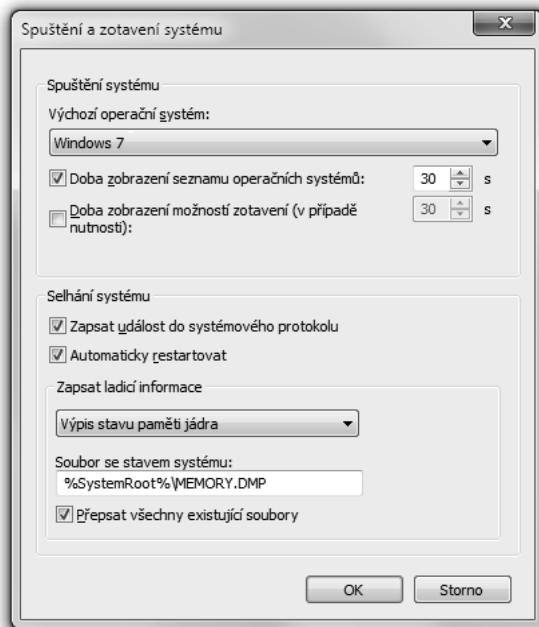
Spuštění a zotavení systému

Spuštění systému

Výchozí operační systém:

Windows 7

Doba zobrazení seznamu operačních systémů: 30 s

Doba zobrazení možností zotavení (v případě nutnosti): 30 s

Selhání systému

Zapsat událost do systémového protokolu

Automaticky restartovat

Zapsat ladicí informace

Výpis stavu paměti jádra

Soubor se stavem systému:

%SystemRoot%\MEMORY.DMP

Přepsat všechny existující soubory

OK Storno